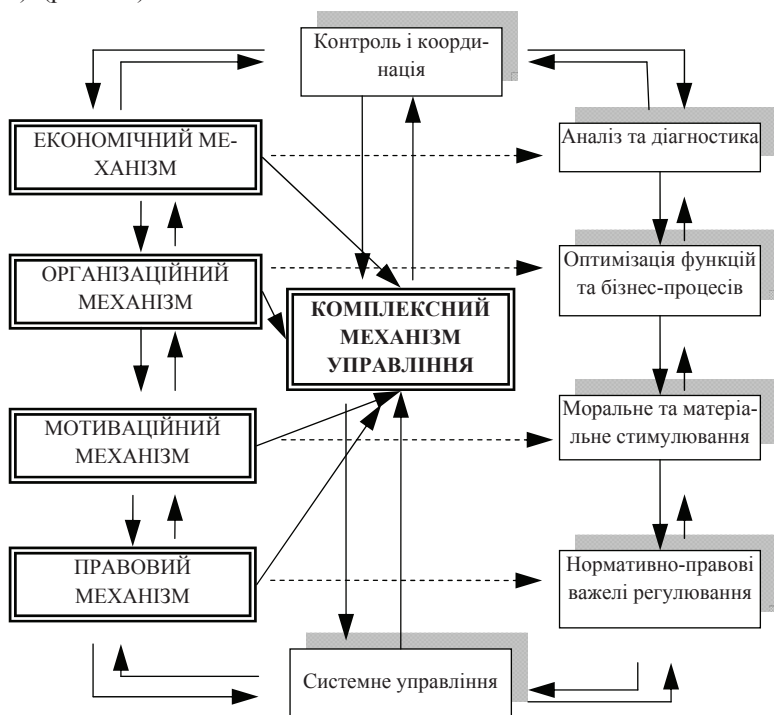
Контроль і координація

ЕКОНОМІЧНИЙ МЕХАНІЗМ

Аналіз та діагностика

ОРГАНІЗАЦІЙНИЙ МЕХАНІЗМ

Оптимізація функцій та бізнес-процесів

КОМПЛЕКСНИЙ МЕХАНІЗМ УПРАВЛІННЯ

МОТИВАЦІЙНИЙ МЕХАНІЗМ

Моральне та матеріальне стимулювання

ПРАВОВИЙ МЕХАНІЗМ

Нормативно-правові важелі регулювання

Системне управління